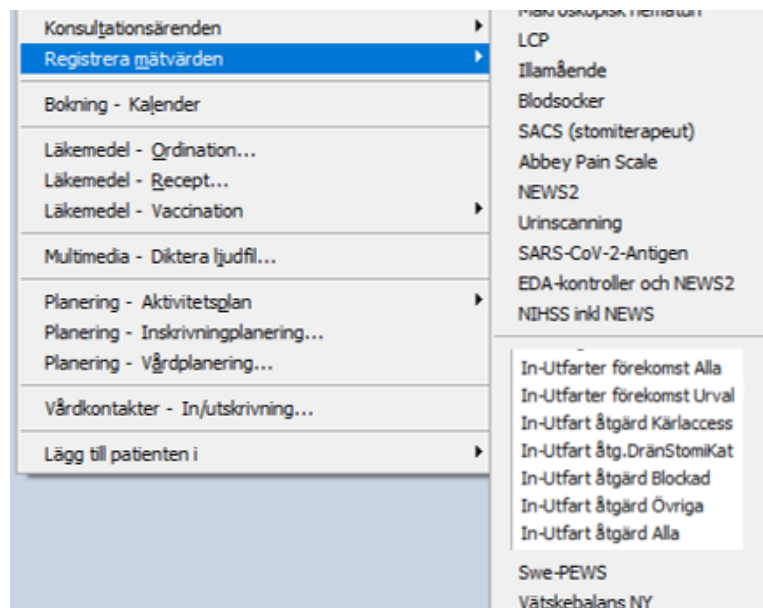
Konsultationsärenden
Registrera mätvärden
Bokning - Kalender
Läkemedel - Ordination...
Läkemedel - Recept...
Läkemedel - Vaccination
Multimedia - Diktera ljudfil...
Planering - Aktivitetsplan
Planering - Inskrivningplanering...
Planering - Vårdplanering...
Vårdkontakter - In/utskrivning...
Lägg till patienten i

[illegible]
LCP
Illamående
Blodsocker
SACS (stomiterapeut)
Abbey Pain Scale
NEWS2
Urinscanning
SARS-CoV-2-Antigen
EDA-kontroller och NEWS2
NIHSS inkl NEWS
In-Utfarter förekomst Alla
In-Utfarter förekomst Urval
In-Utfart åtgärd Kärlaccess
In-Utfart åtg.DränStomiKat
In-Utfart åtgärd Blockad
In-Utfart åtgärd Övriga
In-Utfart åtgärd Alla
Swe-PEWS
Vätskebalans NY